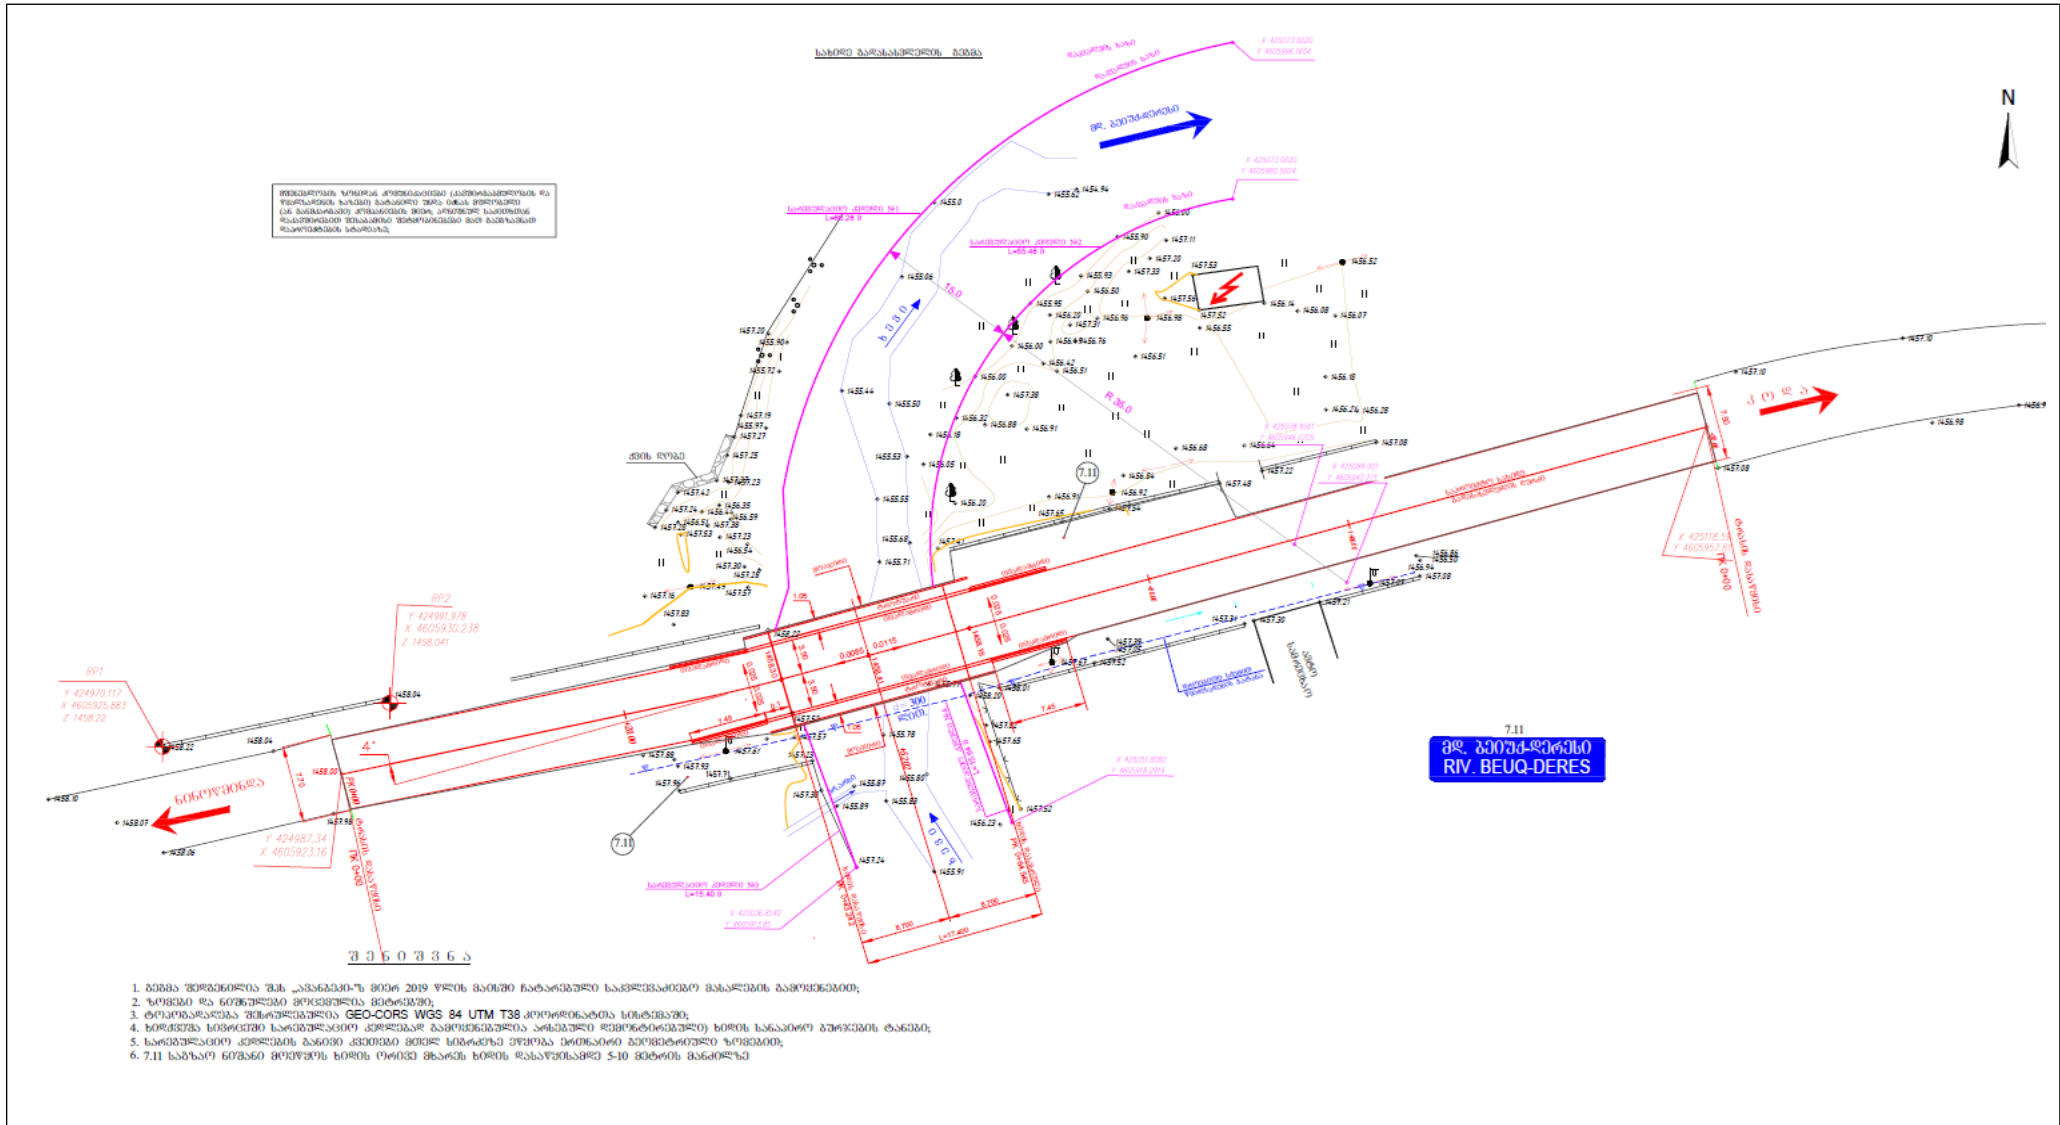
ხიდის განლაგების გეგმა

N

მდ. ბეუქ-დერესი
RIV. BEUQ-DERES

7.11

ნინოწმინდა

შ ე ნ ი შ ვ ნ ა

1. გეგმა შედგენილია შპს „ავანგარდი"-ს მიერ 2019 წლის მაისში ჩატარებული საკვლევაძიებო მასალების გამოყენებით;
2. ზომები და ნიშნულები მოცემულია მეტრებში;
3. ტოპოგრაფიული გეგმა შესრულებულია GEO-CORS WGS 84 UTM T38 კოორდინატთა სისტემაში;
4. ხიდქვეშა სივრცეში სარეგულაციო ჭრილებია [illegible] ხიდის სანაპირო ბურჯების ტანები;
5. სარეგულაციო ჭრილების ზანეთი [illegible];
6. 7.11 საზღაო ნიშანი მოეწყოს ხიდის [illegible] ხიდის დასაწყისიდან 5-10 მეტრის მანძილზე

RP1
Y 424970.117
X 4605925.883
Z 1458.22

RP2
Y 424991.978
X 4605930.238
Z 1458.041

Y 424987.34
X 4605923.16

PK 0+00
PK 0+60

L=17.400
8.700
8.200
7.45
7.45
1.05
4°
R 35.0
R 36.0
0.0115
0.0085
7.11